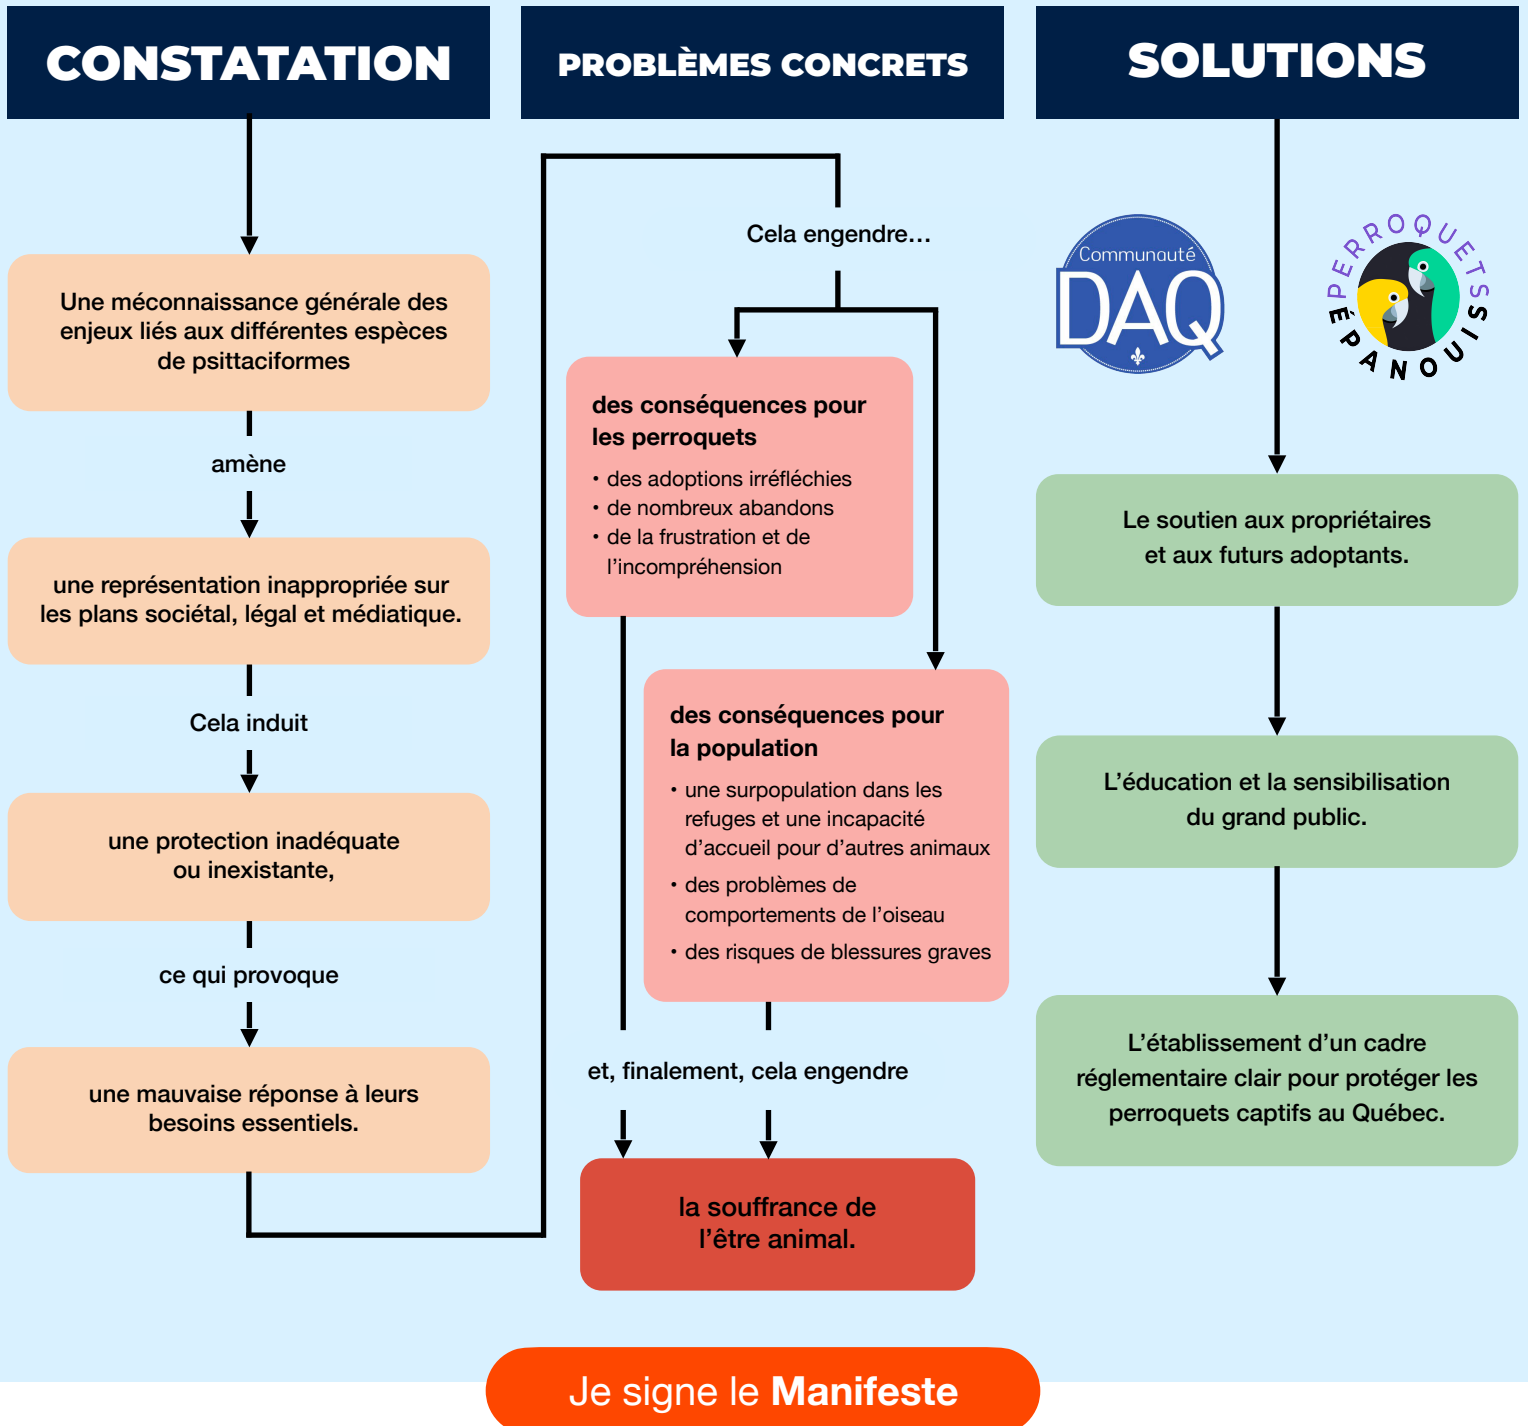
CONSTATATION

Une méconnaissance générale des enjeux liés aux différentes espèces de psittaciformes

amène

une représentation inappropriée sur les plans sociétal, légal et médiatique.

Cela induit

une protection inadéquate ou inexistante,

ce qui provoque

une mauvaise réponse à leurs besoins essentiels.

PROBLÈMES CONCRETS

Cela engendre...

des conséquences pour les perroquets

• des adoptions irréfléchies
• de nombreux abandons
• de la frustration et de l'incompréhension

des conséquences pour la population

• une surpopulation dans les refuges et une incapacité d'accueil pour d'autres animaux
• des problèmes de comportements de l'oiseau
• des risques de blessures graves

et, finalement, cela engendre

la souffrance de l'être animal.

SOLUTIONS

Communauté DAQ

PERROQUETS ÉPANOUIS

Le soutien aux propriétaires et aux futurs adoptants.

L'éducation et la sensibilisation du grand public.

L'établissement d'un cadre réglementaire clair pour protéger les perroquets captifs au Québec.

Je signe le Manifeste